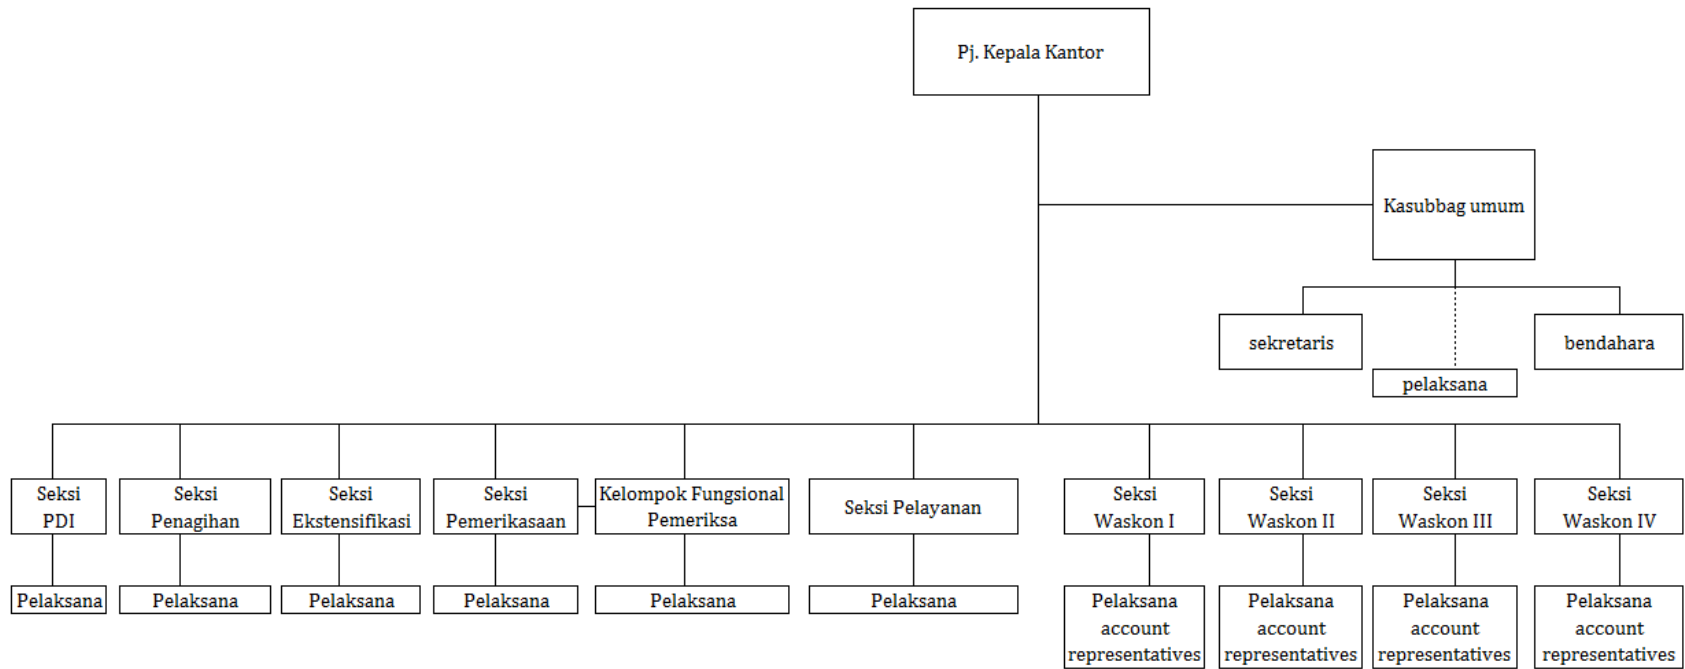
Pj. Kepala Kantor

Kasubbag umum

sekretaris

pelaksana

bendahara

Seksi PDI

Pelaksana

Seksi Penagihan

Pelaksana

Seksi Ekstensifikasi

Pelaksana

Seksi Pemerikasaan

Pelaksana

Kelompok Fungsional Pemeriksa

Pelaksana

Seksi Pelayanan

Pelaksana

Seksi Waskon I

Pelaksana account representatives

Seksi Waskon II

Pelaksana account representatives

Seksi Waskon III

Pelaksana account representatives

Seksi Waskon IV

Pelaksana account representatives